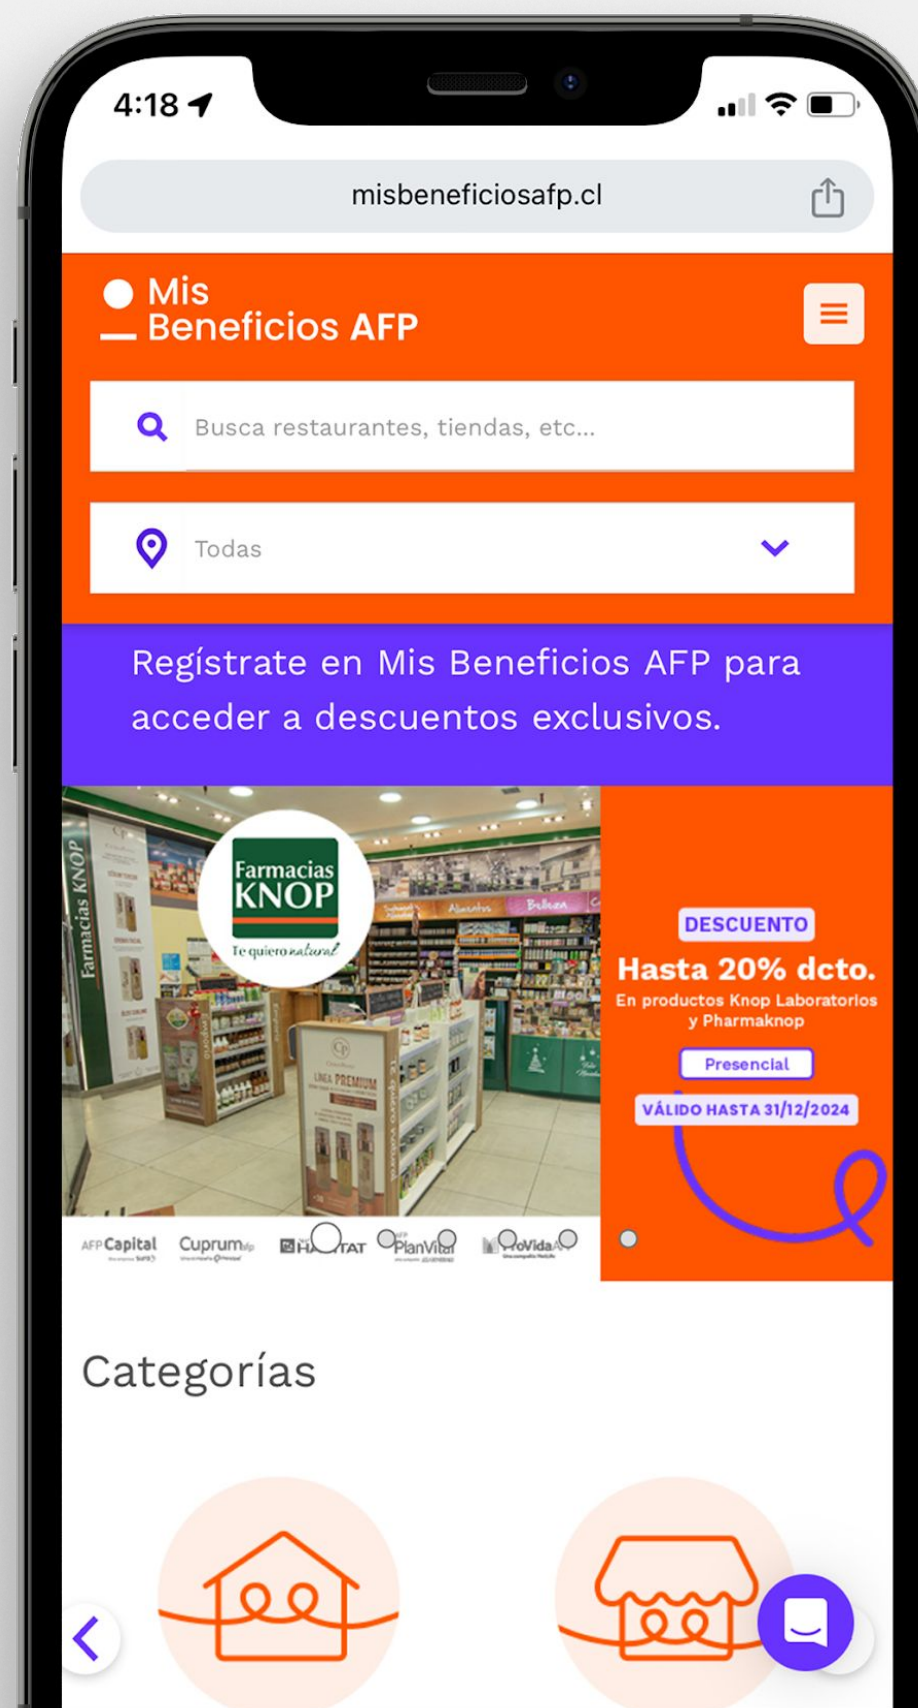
4:18

misbeneficiosafp.cl

Mis Beneficios AFP

Busca restaurantes, tiendas, etc...

Todas

Regístrate en Mis Beneficios AFP para acceder a descuentos exclusivos.

Farmacias KNOP
Te quiero natural

Farmacias KNOP

Alimentos Belleza

LINEA PREMIUM

DESCUENTO
Hasta 20% dcto.
En productos Knop Laboratorios y Pharmaknop
Presencial
VÁLIDO HASTA 31/12/2024

AFP Capital Cuprum HABITAT PlanVital ProVida

Categorías